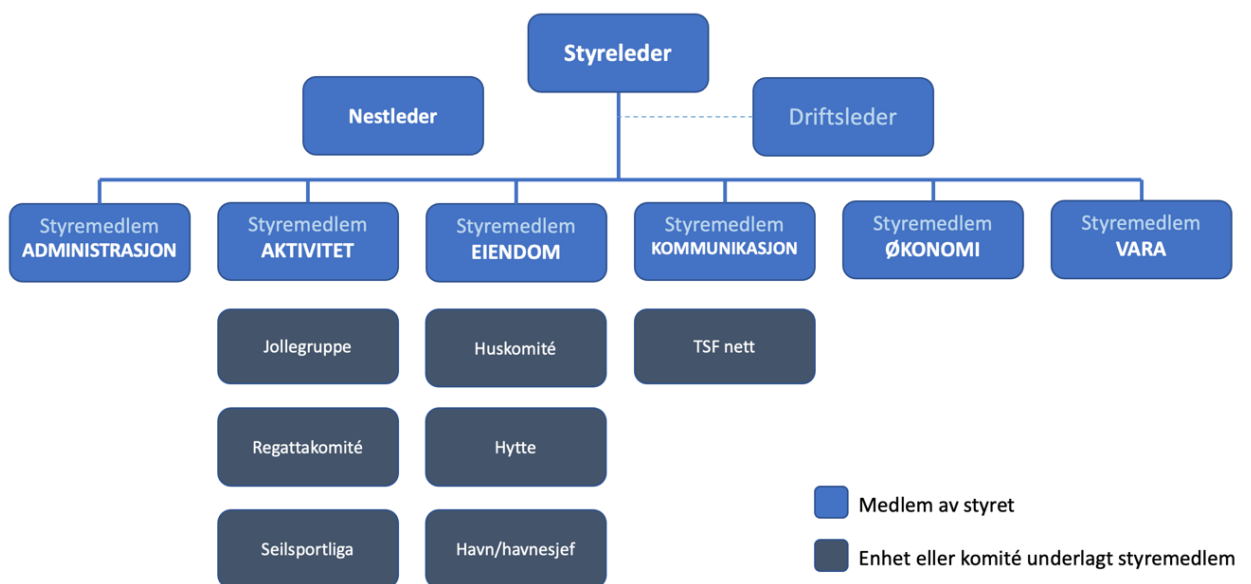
Styreleder

Nestleder

Driftsleder

Styremedlem ADMINISTRASJON

Styremedlem AKTIVITET

Styremedlem EIENDOM

Styremedlem KOMMUNIKASJON

Styremedlem ØKONOMI

Styremedlem VARA

Jollegruppe

Regattakomité

Seilsportliga

Huskomité

Hytte

Havn/havnesjef

TSF nett

Medlem av styret

Enhet eller komité underlagt styremedlem